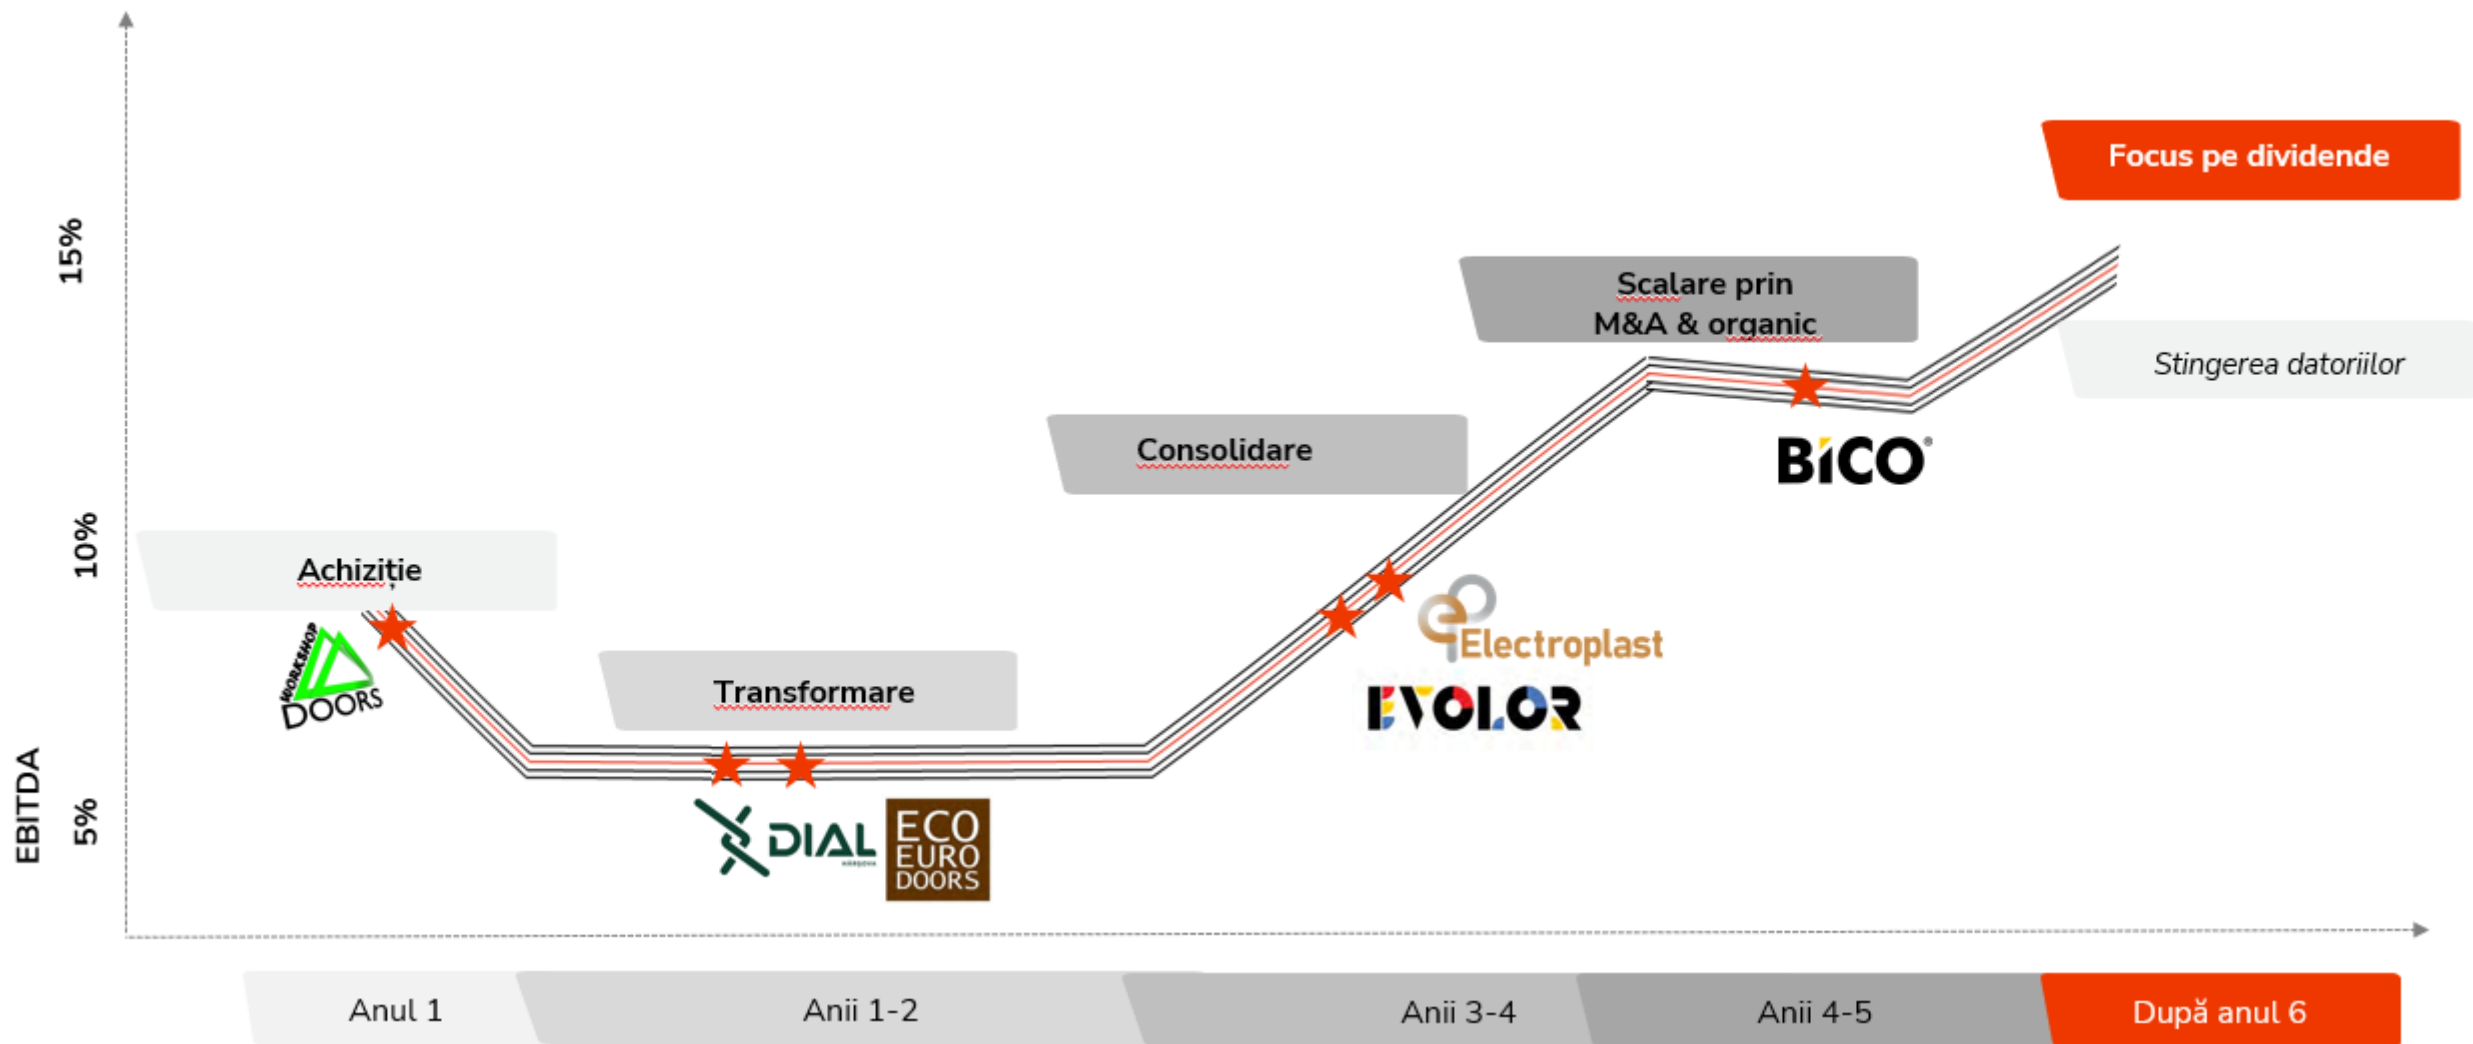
Focus pe dividende

15%

Scalare prin M&A & organic

Stingerea datoriilor

Consolidare

BICO

10%

Achiziție

WORKSHOP DOORS

Electroplast

Transformare

EVOLOR

EBITDA

5%

DIAL

ECO EURO DOORS

Anul 1

Anii 1-2

Anii 3-4

Anii 4-5

După anul 6